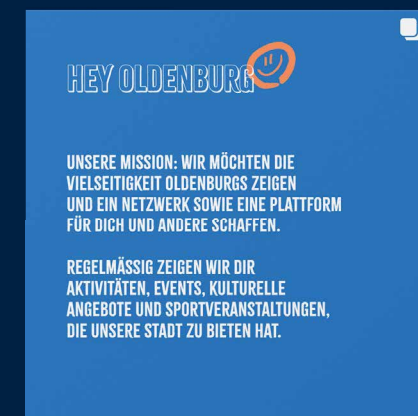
HEY OLDENBURG

UNSERE MISSION: WIR MÖCHTEN DIE VIELSEITIGKEIT OLDENBURGS ZEIGEN UND EIN NETZWERK SOWIE EINE PLATTFORM FÜR DICH UND ANDERE SCHAFFEN.

REGELMÄSSIG ZEIGEN WIR DIR AKTIVITÄTEN, EVENTS, KULTURELLE ANGEBOTE UND SPORTVERANSTALTUNGEN, DIE UNSERE STADT ZU BIETEN HAT.